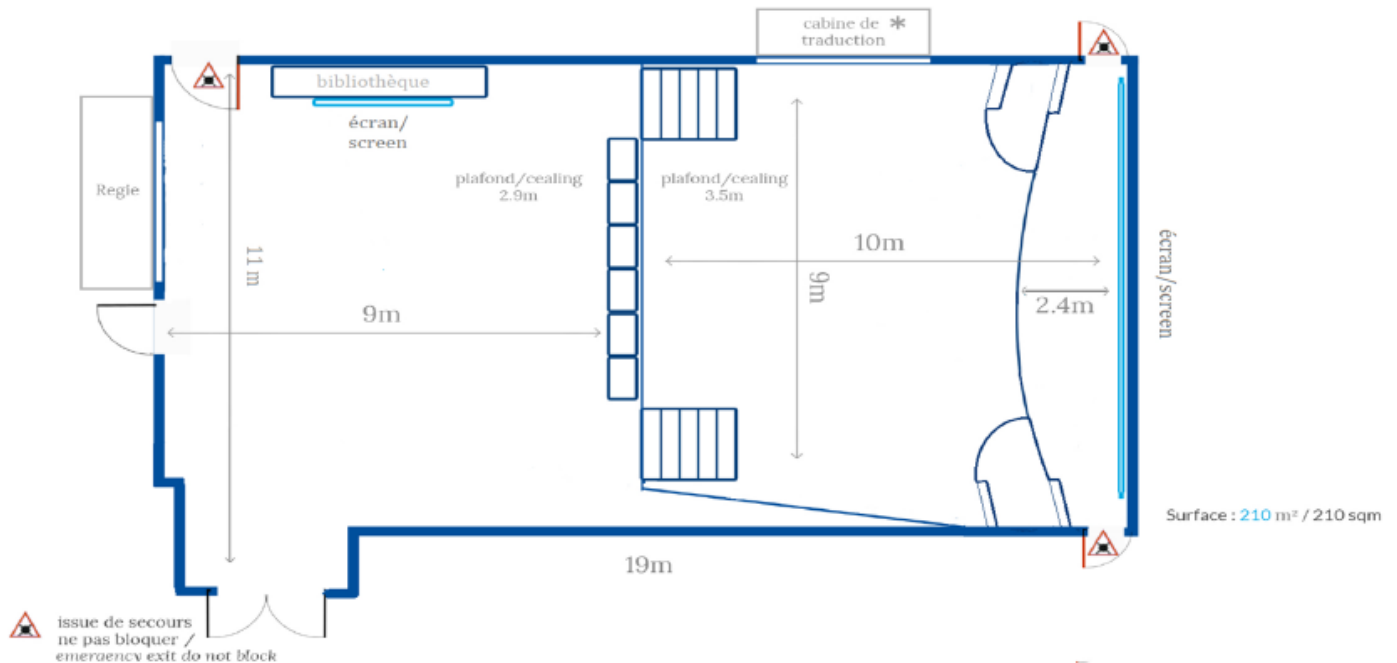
cabine de traduction *

bibliothèque

écran/ screen

Regie

plafond/cealing 2.9m

plafond/cealing 3.5m

10m

11 m

9m

9m

2.4m

écran/screen

19m

Surface : 210 m² / 210 sqm

issue de secours ne pas bloquer / emergency exit do not block